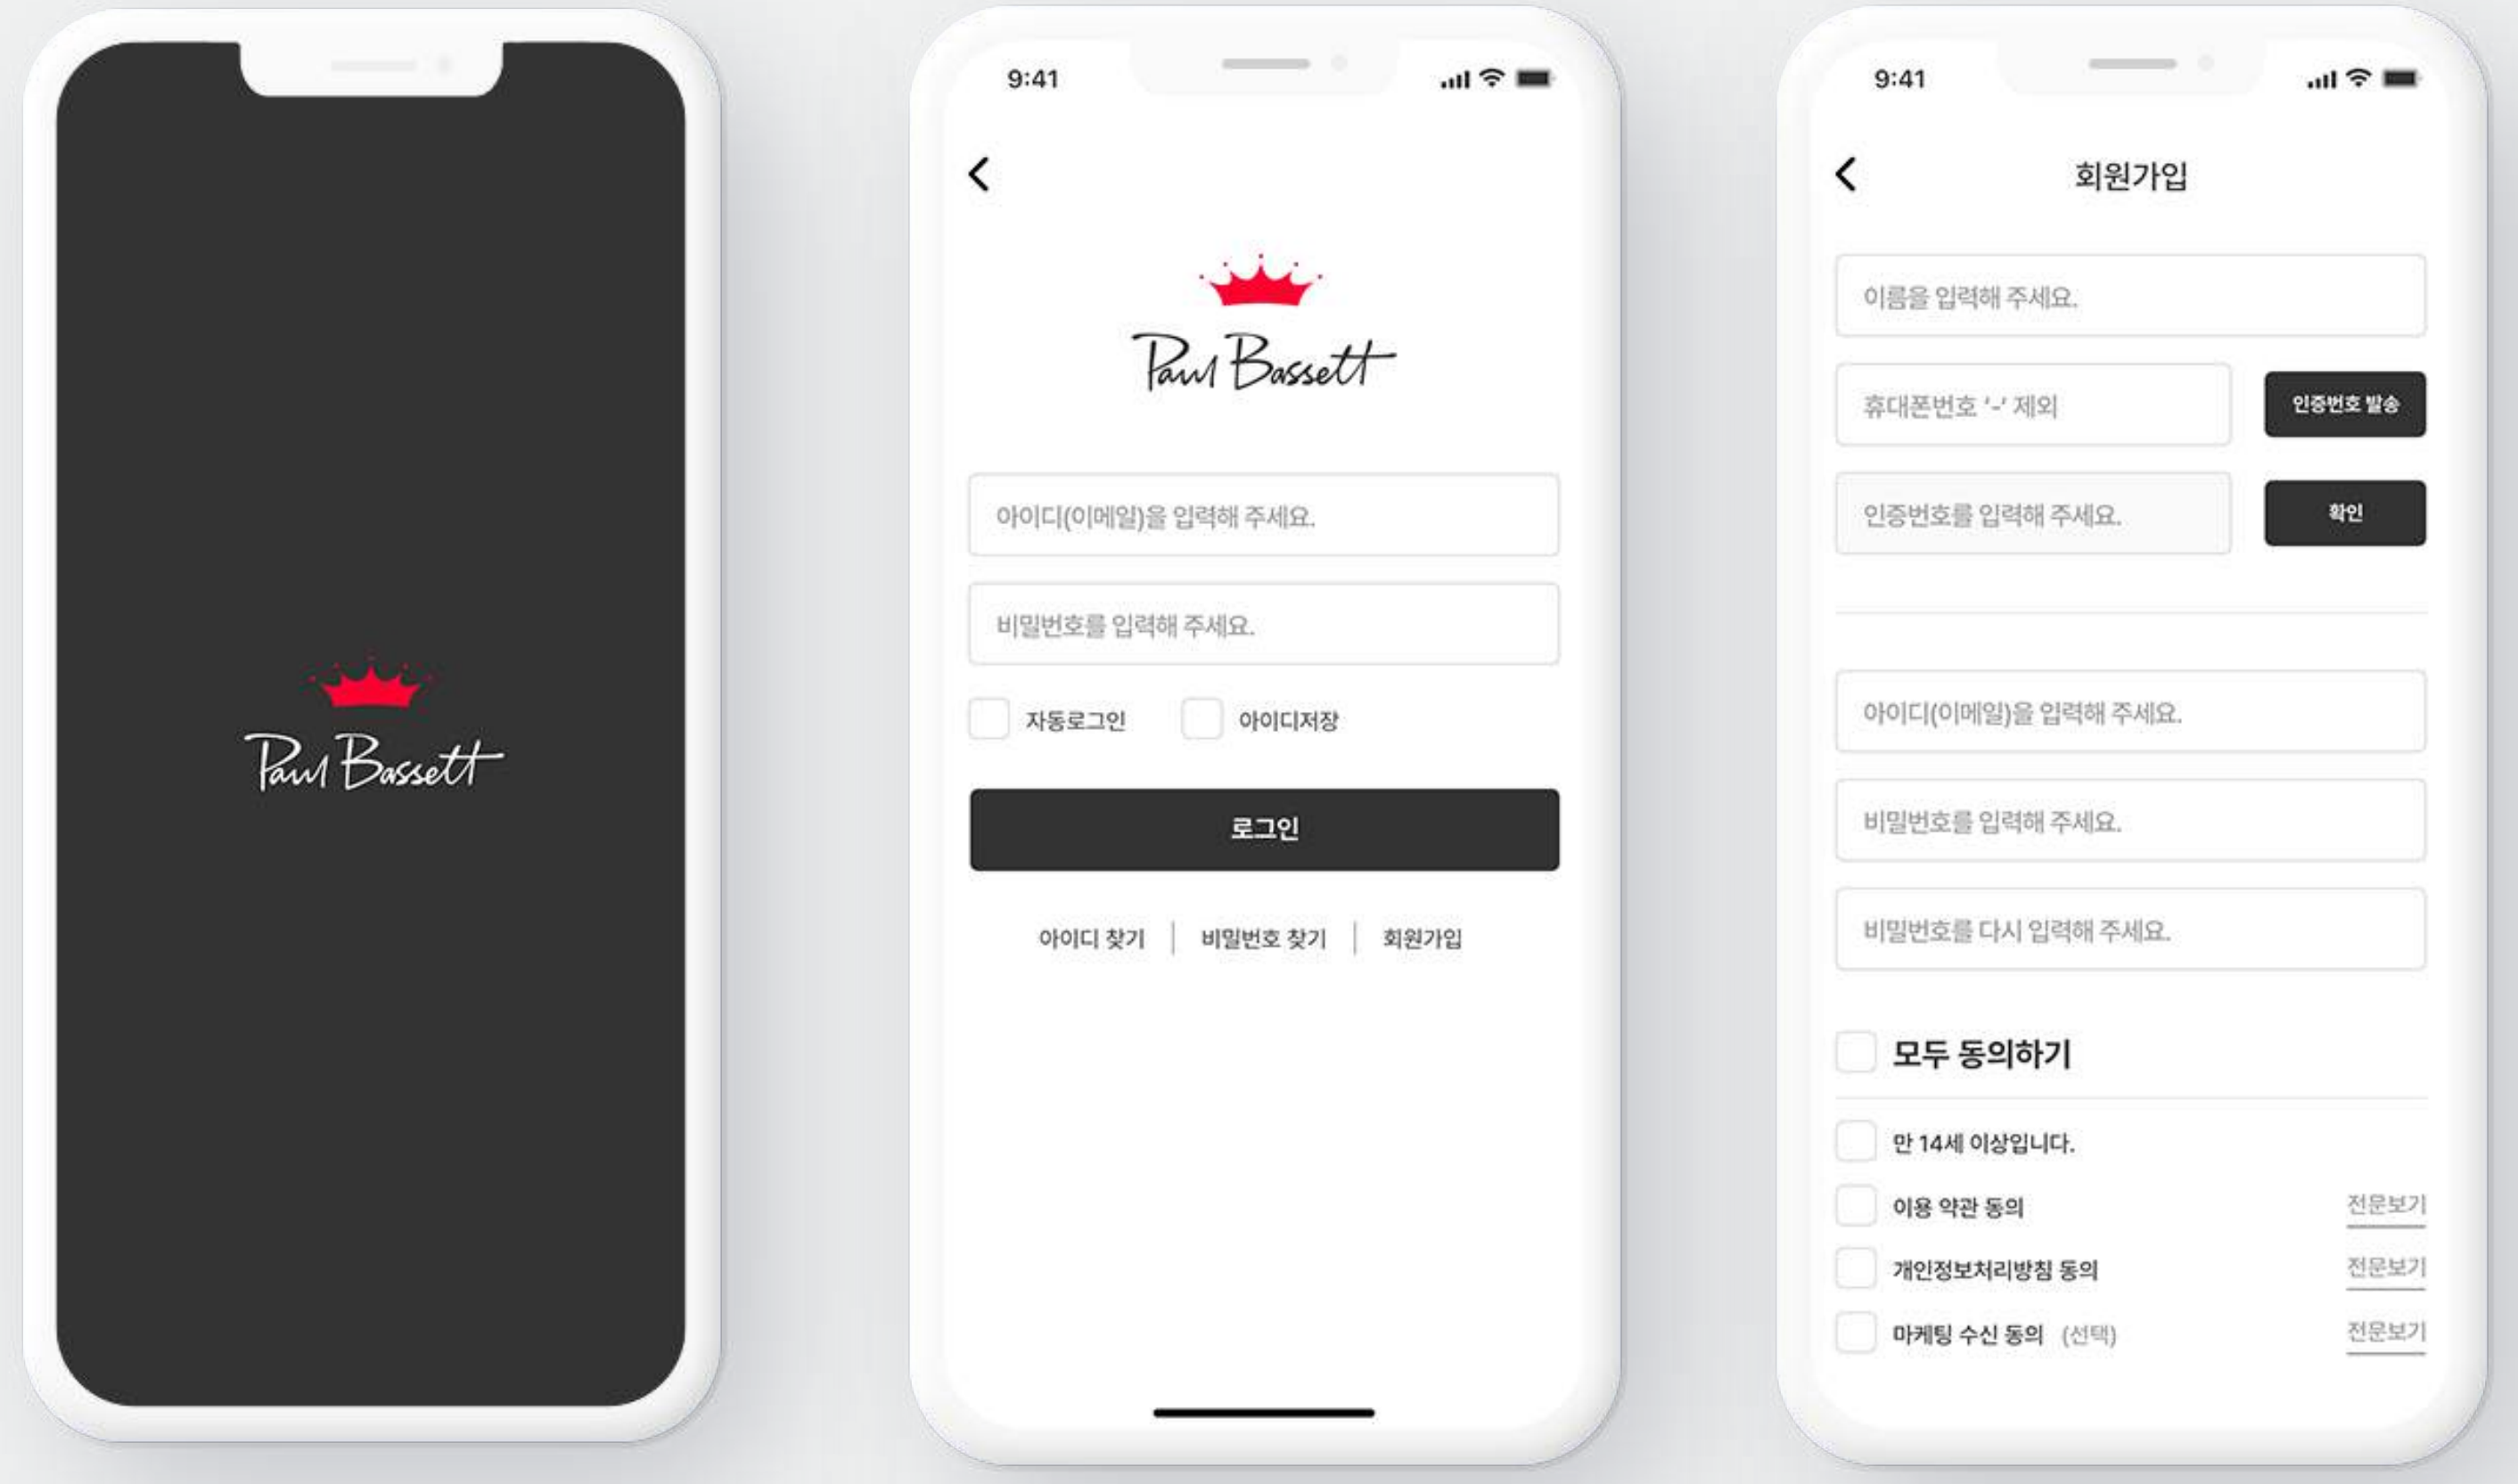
Paul Bassett

9:41

Paul Bassett

아이디(이메일)을 입력해 주세요.

비밀번호를 입력해 주세요.

자동로그인 아이디저장

로그인

아이디 찾기 | 비밀번호 찾기 | 회원가입

9:41

회원가입

이름을 입력해 주세요.

휴대폰번호 '-' 제외

인증번호 발송

인증번호를 입력해 주세요.

확인

아이디(이메일)을 입력해 주세요.

비밀번호를 입력해 주세요.

비밀번호를 다시 입력해 주세요.

모두 동의하기

만 14세 이상입니다.

이용 약관 동의 전문보기

개인정보처리방침 동의 전문보기

마케팅 수신 동의 (선택) 전문보기